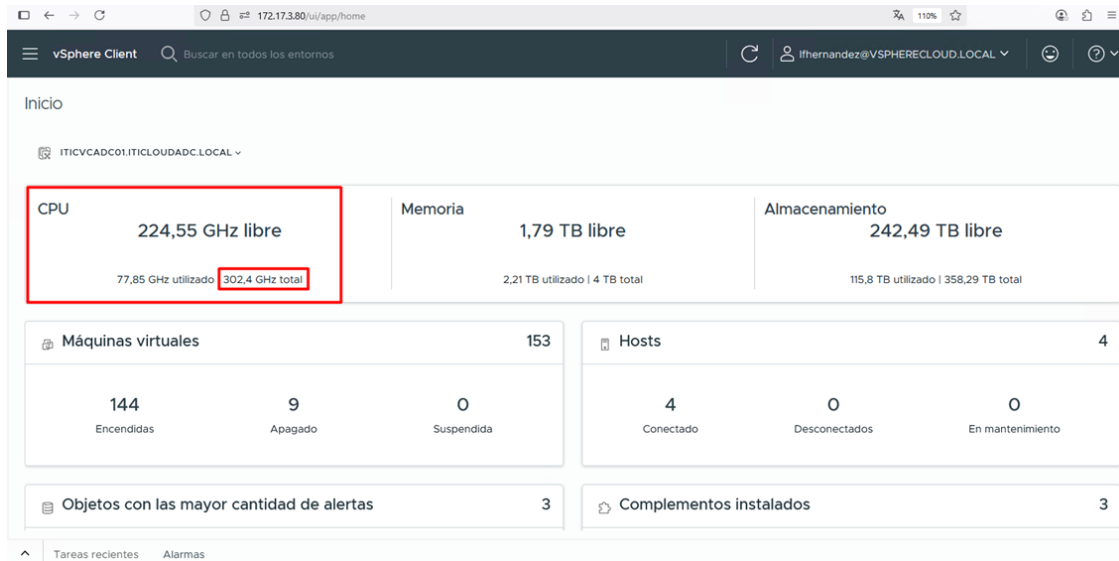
172.17.3.80/ui/app/home

110%

vSphere Client Buscar en todos los entornos

lfhernandez@VSPHERECLOUD.LOCAL

Inicio

ITICVCADC01.ITICLOUDADC.LOCAL

CPU
224,55 GHz libre
77,85 GHz utilizado | 302,4 GHz total

Memoria
1,79 TB libre
2,21 TB utilizado | 4 TB total

Almacenamiento
242,49 TB libre
115,8 TB utilizado | 358,29 TB total

Máquinas virtuales 153

144
Encendidas

9
Apagado

0
Suspendida

Hosts 4

4
Conectado

0
Desconectados

0
En mantenimiento

Objetos con las mayor cantidad de alertas 3

Complementos instalados 3

Tareas recientes Alarmas